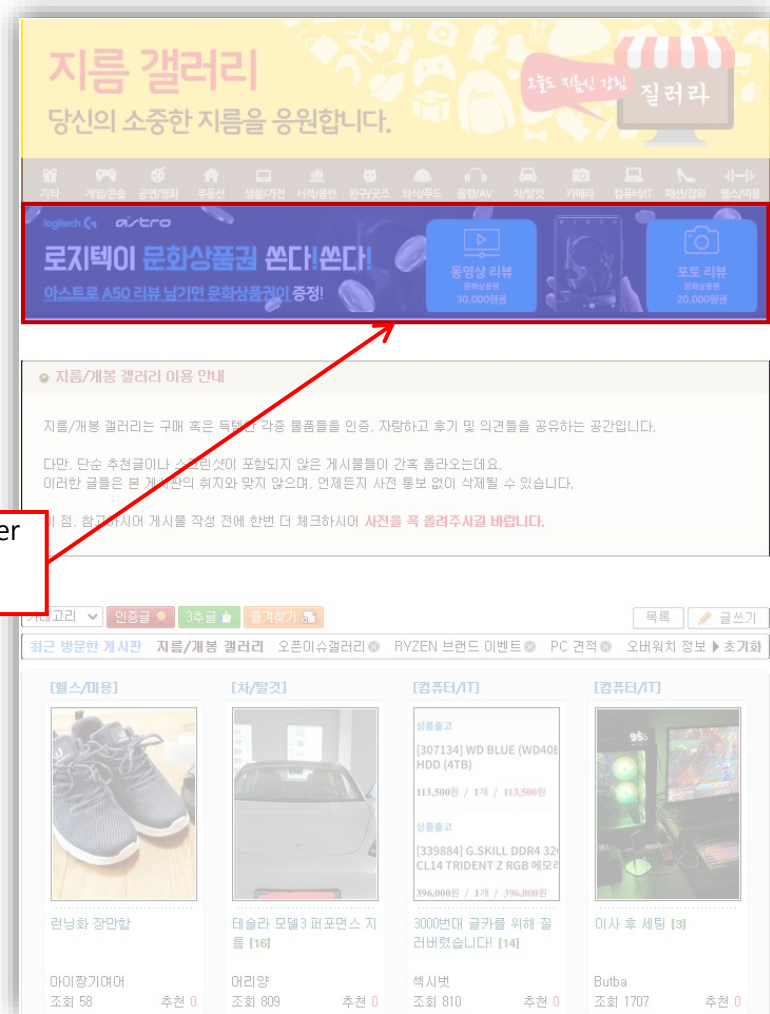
지름 갤러리
당신의 소중한 지름을 응원합니다.

오늘도 지름신 강림
질러라

기타 게임/콘솔 공연/영화 부동산 생활/가전 서적/음반 완구/굿즈 외식/푸드 음향/AV 차/탈것 카메라 컴퓨터/IT 패션/잡화 헬스/미용

logitech G astro
로지텍이 문화상품권 쏜다!쏜다!
아스트로 A50 리뷰 남기면 문화상품권이 증정!
동영상 리뷰
문화상품권
30,000원권
포토 리뷰
문화상품권
20,000원권

er

지름/개봉 갤러리 이용 안내

지름/개봉 갤러리는 구매 혹은 득템한 각종 물품들을 인증, 자랑하고 후기 및 의견들을 공유하는 공간입니다.

다만, 단순 추천글이나 스크린샷이 포함되지 않은 게시물들이 간혹 올라오는데요,
이러한 글들은 본 게시판의 취지와 맞지 않으며, 언제든지 사전 통보 없이 삭제될 수 있습니다.

이 점, 참고하시어 게시물 작성 전에 한번 더 체크하시어 사진을 꼭 올려주시길 바랍니다.

카테고리 인증글 3추글 즐겨찾기 목록 글쓰기

최근 방문한 게시판 지름/개봉 갤러리 오픈이슈갤러리 RYZEN 브랜드 이벤트 PC 견적 오버워치 정보 ▶ 초기화

[헬스/미용]
런닝화 장만함
아이짱기여어
조회 58 추천 0

[차/탈것]
테슬라 모델3 퍼포먼스 지름 [16]
어리양
조회 809 추천 0

[컴퓨터/IT]
상품출고
[307134] WD BLUE (WD40E HDD (4TB)
113,500원 / 1개 / 113,500원
상품출고
[339884] G.SKILL DDR4 32 CL14 TRIDENT Z RGB 메모리
396,000원 / 1개 / 396,000원
3000번대 글카를 위해 질러버렸습니다! [14]
섹시벗
조회 810 추천 0

[컴퓨터/IT]
이사 후 세팅 [3]
Butba
조회 1707 추천 0